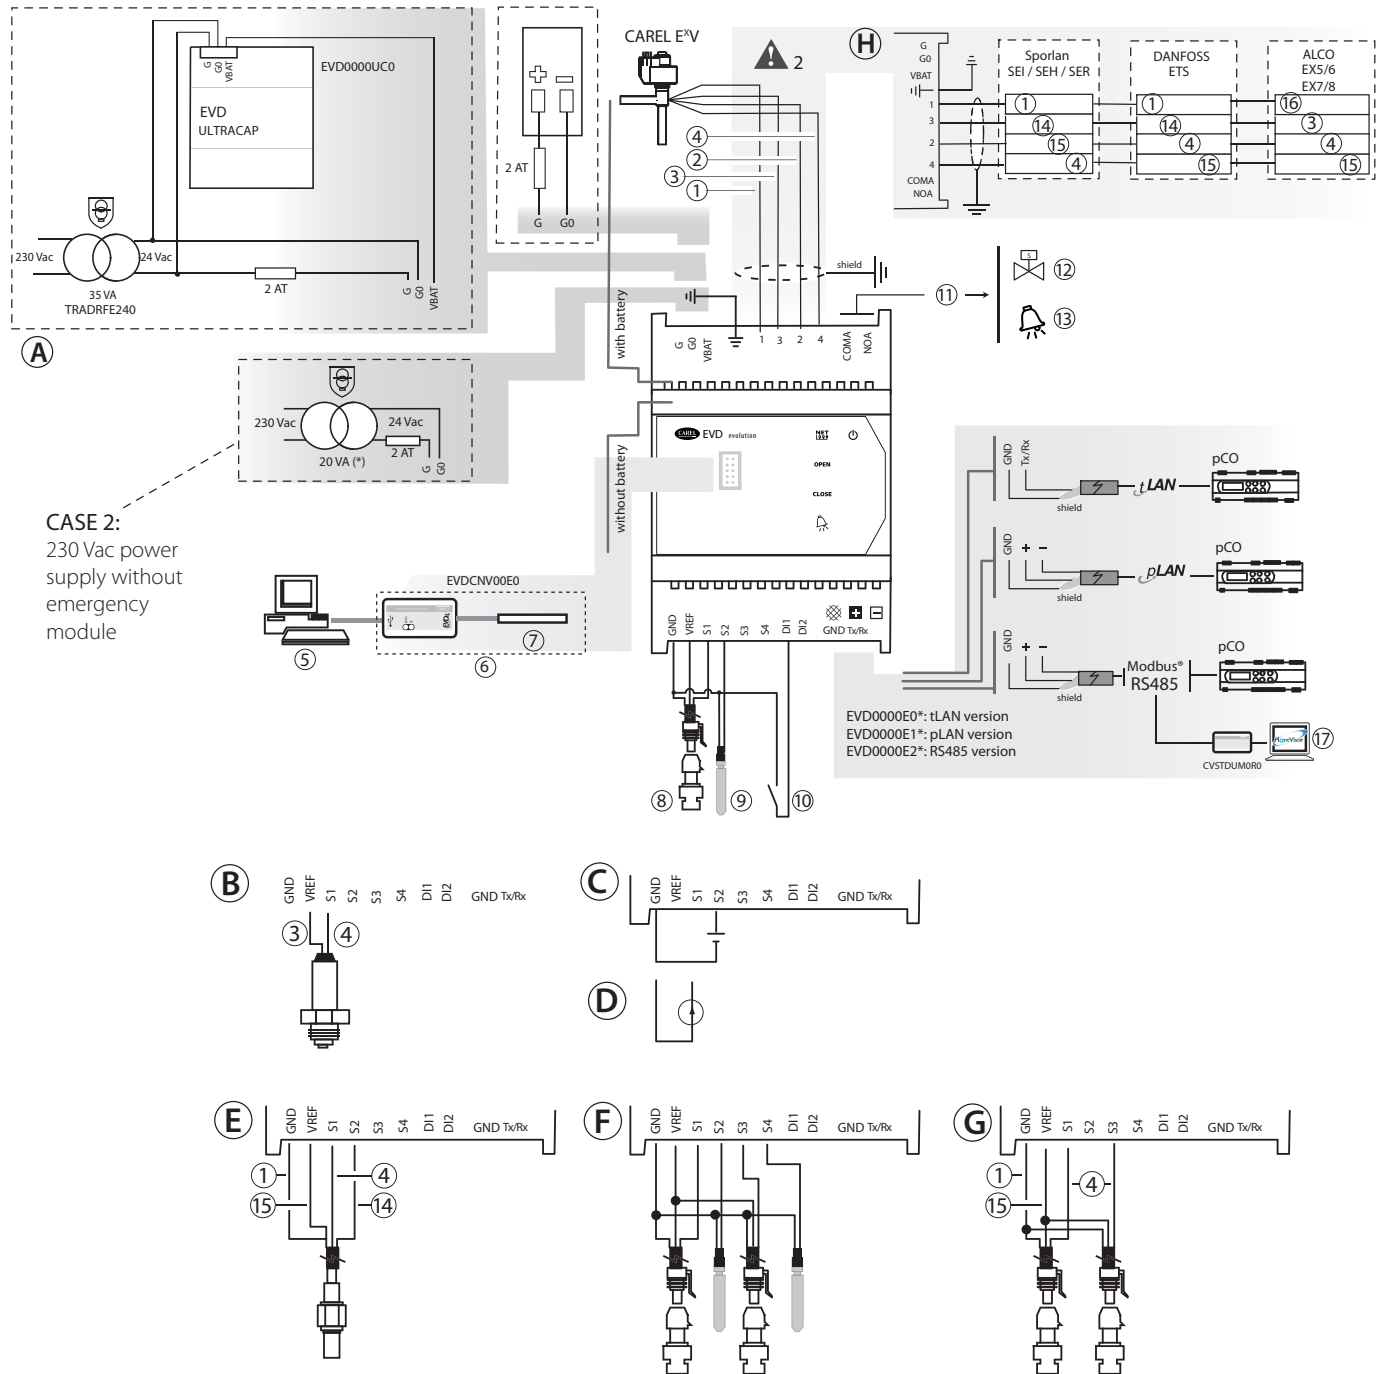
G G0 VBAT

EVD0000UC0

EVD
ULTRACAP

230 Vac
24 Vac
35 VA
TRADRFE240
2 AT
G G0 VBAT

A

2 AT
G G0

CAREL E$^X$V

2

H

G
G0
VBAT
1
3
2
4
COMA
NOA

Sporlan
SEI / SEH / SER
①
⑭
⑮
④

DANFOSS
ETS
①
⑭
④
⑮

ALCO
EX5/6
EX7/8
⑯
③
④
⑮

④
②
③
①

shield

⑪
⑫
⑬

with battery

G G0 VBAT 1 3 2 4 COMA NOA

230 Vac
24 Vac
2 AT
20 VA (*)
G G0

CASE 2:
230 Vac power supply without emergency module

without battery

EVD evolution
NET
OPEN
CLOSE

EVDCNV00E0

⑤
⑥
⑦

GND VREF S1 S2 S3 S4 DI1 DI2 GND Tx/Rx

⑧
⑨
⑩

GND Tx/Rx
shield
tLAN
pCO

GND + -
shield
pLAN
pCO

GND + -
shield
Modbus®
RS485
pCO

EVD0000E0*: tLAN version
EVD0000E1*: pLAN version
EVD0000E2*: RS485 version

CVSTDUM0R0
⑰

B
GND VREF S1 S2 S3 S4 DI1 DI2 GND Tx/Rx
③ ④

C
GND VREF S1 S2 S3 S4 DI1 DI2 GND Tx/Rx

D

E
GND VREF S1 S2 S3 S4 DI1 DI2 GND Tx/Rx
① ④
⑮ ⑭

F
GND VREF S1 S2 S3 S4 DI1 DI2 GND Tx/Rx

G
GND VREF S1 S2 S3 S4 DI1 DI2 GND Tx/Rx
① ④
⑮